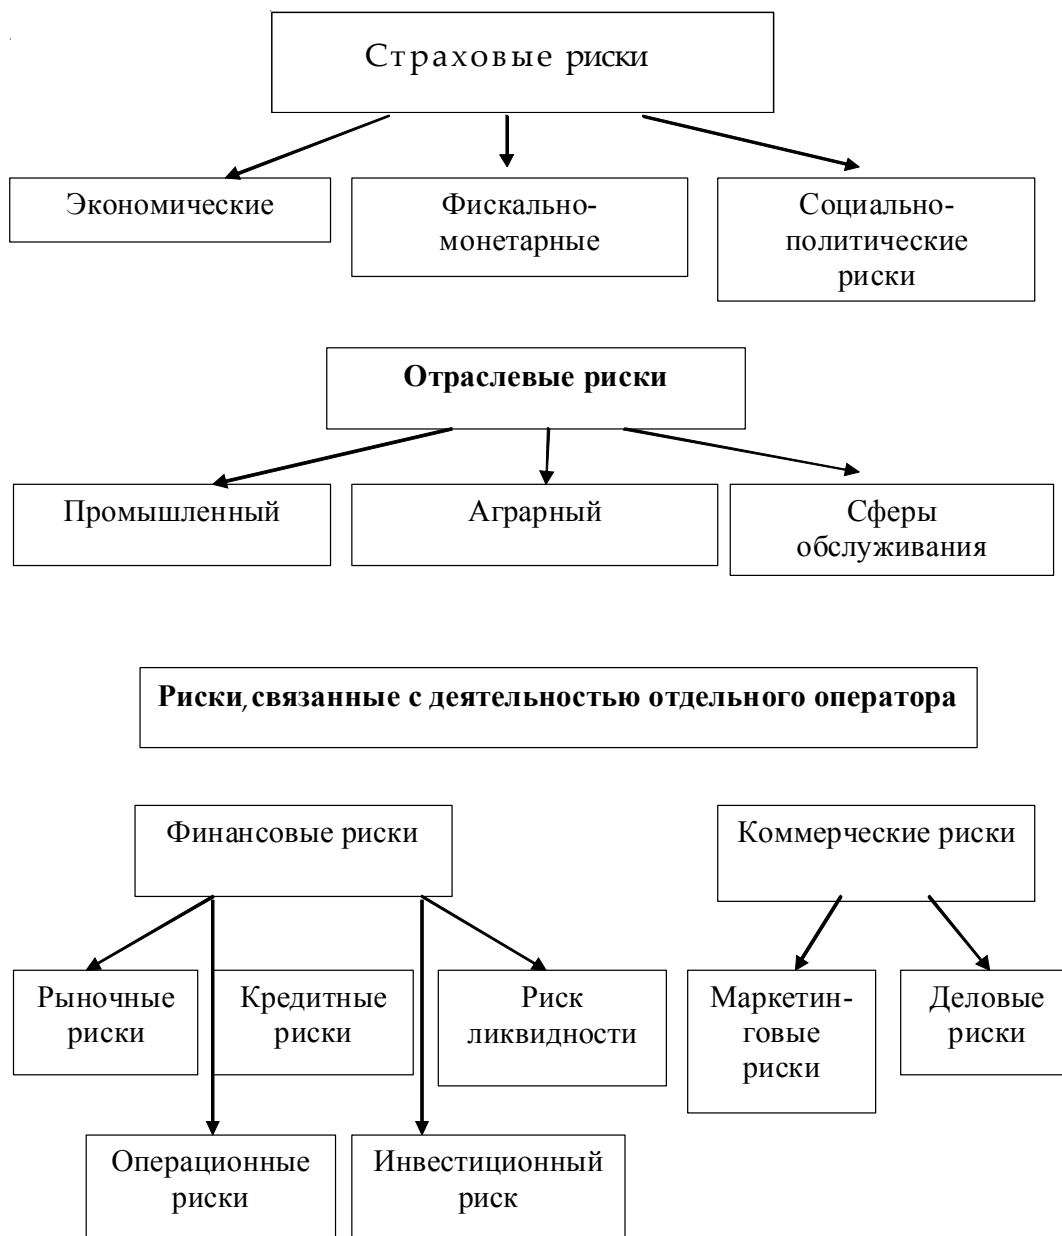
Страховые риски

Экономические

Фискально-монетарные

Социально-политические риски

**Отраслевые риски**

Промышленный

Аграрный

Сферы обслуживания

**Риски, связанные с деятельностью отдельного оператора**

Финансовые риски

Рыночные риски

Кредитные риски

Риск ликвидности

Операционные риски

Инвестиционный риск

Коммерческие риски

Маркетинговые риски

Деловые риски